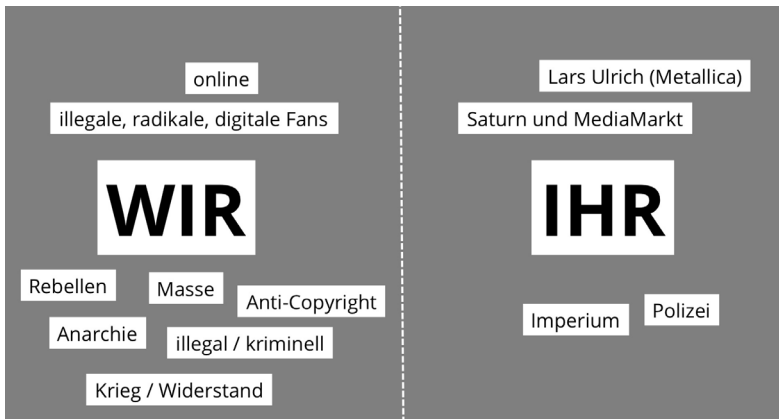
online

illegale, radikale, digitale Fans

WIR

Rebellen

Masse

Anti-Copyright

Anarchie

illegal / kriminell

Krieg / Widerstand

Lars Ulrich (Metallica)

Saturn und MediaMarkt

IHR

Imperium

Polizei